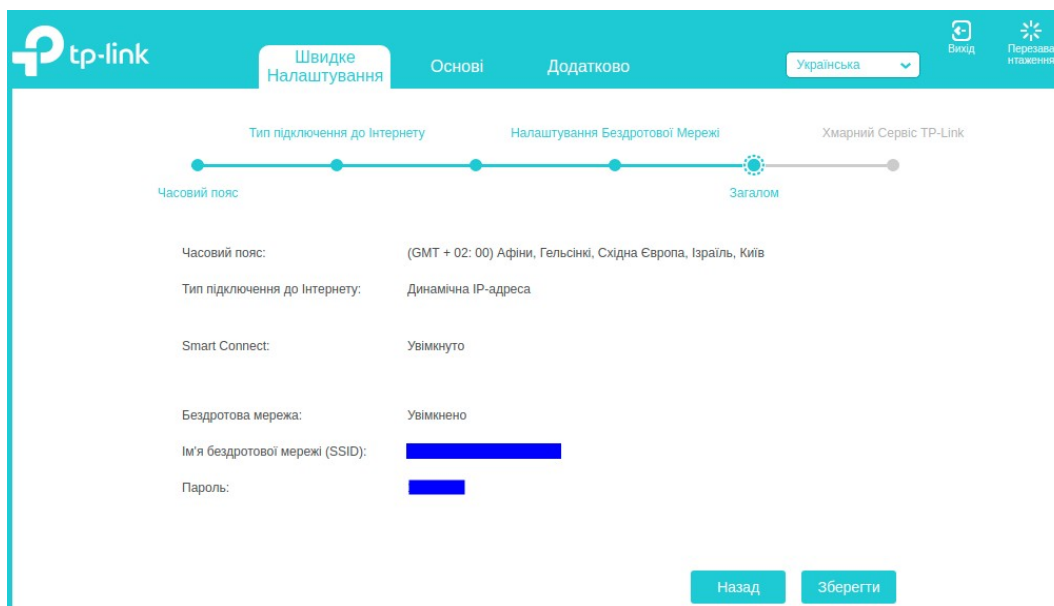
tp-link

Швидке Налаштування

Основі

Додатково

Українська

Вихід

Перезавантаження

Тип підключення до Інтернету

Налаштування Бездротової Мережі

Хмарний Сервіс TP-Link

Часовий пояс

Загалом

Часовий пояс: (GMT + 02: 00) Афіни, Гельсінкі, Східна Європа, Ізраїль, Київ

Тип підключення до Інтернету: Динамічна IP-адреса

Smart Connect: Увімкнуто

Бездротова мережа: Увімкнено

Ім'я бездротової мережі (SSID):

Пароль:

Назад

Зберегти